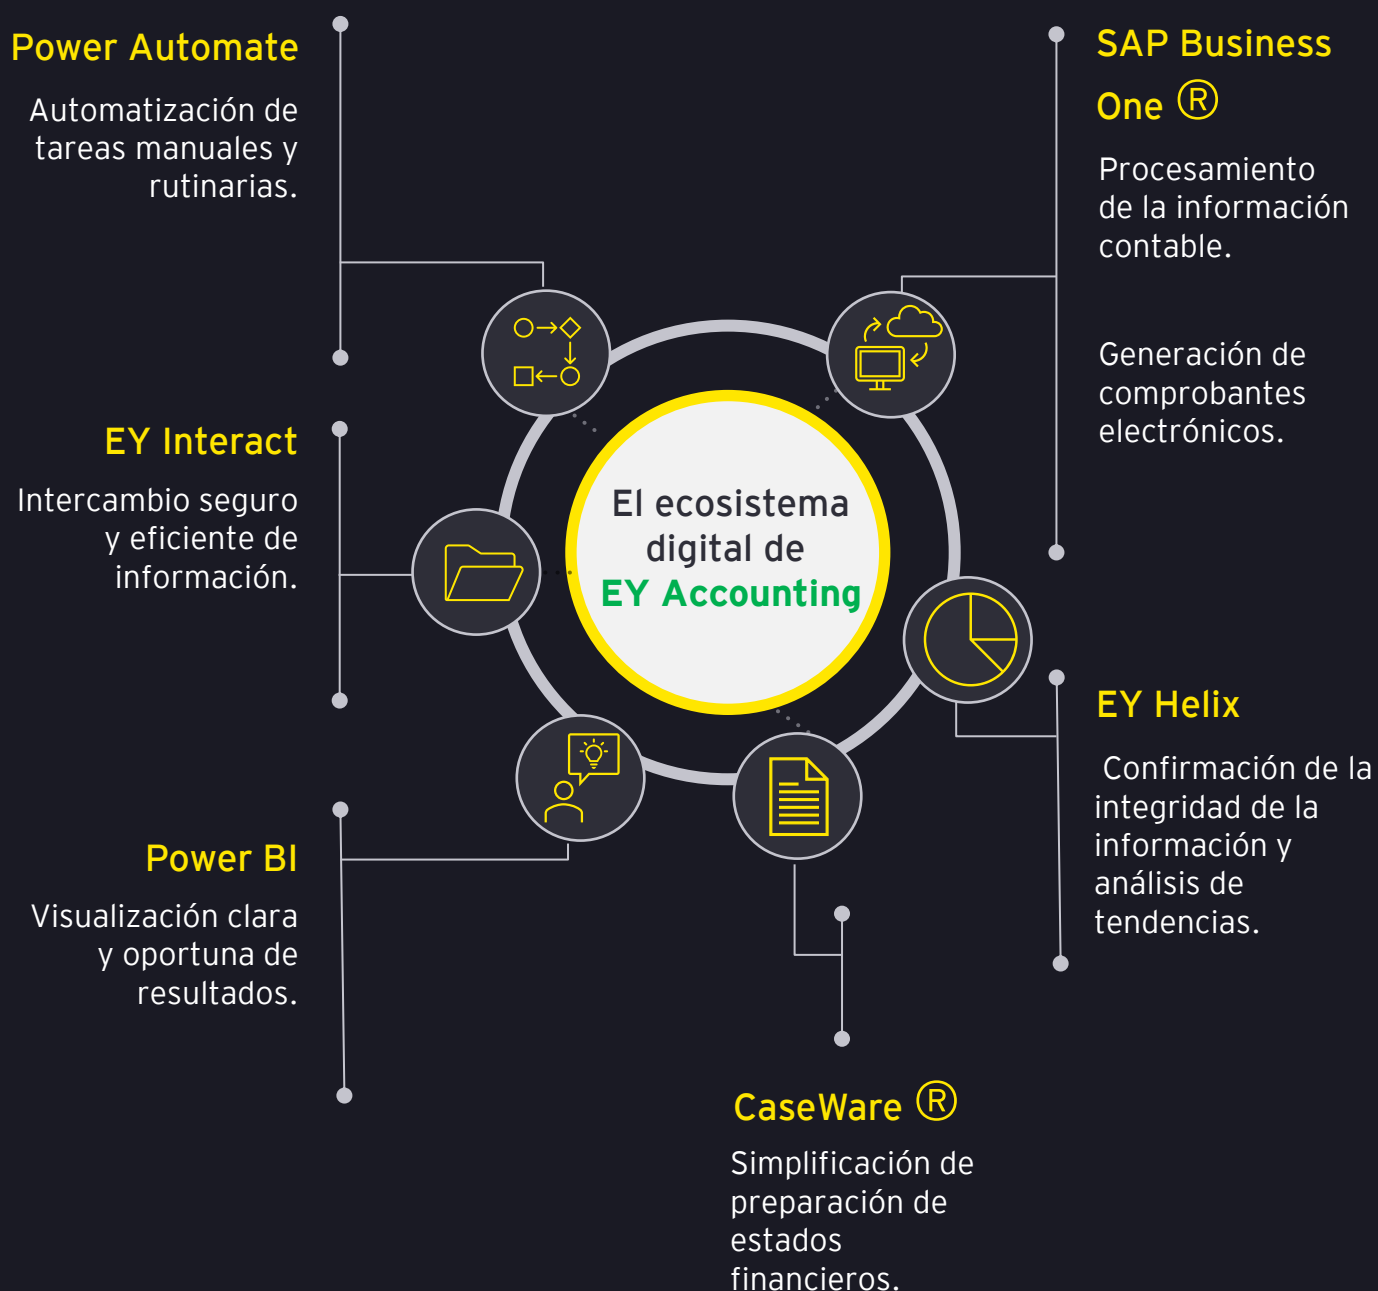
Power Automate

Automatización de tareas manuales y rutinarias.

SAP Business One ®

Procesamiento de la información contable.

Generación de comprobantes electrónicos.

EY Interact

Intercambio seguro y eficiente de información.

El ecosistema digital de EY Accounting

EY Helix

Confirmación de la integridad de la información y análisis de tendencias.

Power BI

Visualización clara y oportuna de resultados.

CaseWare ®

Simplificación de preparación de estados financieros.